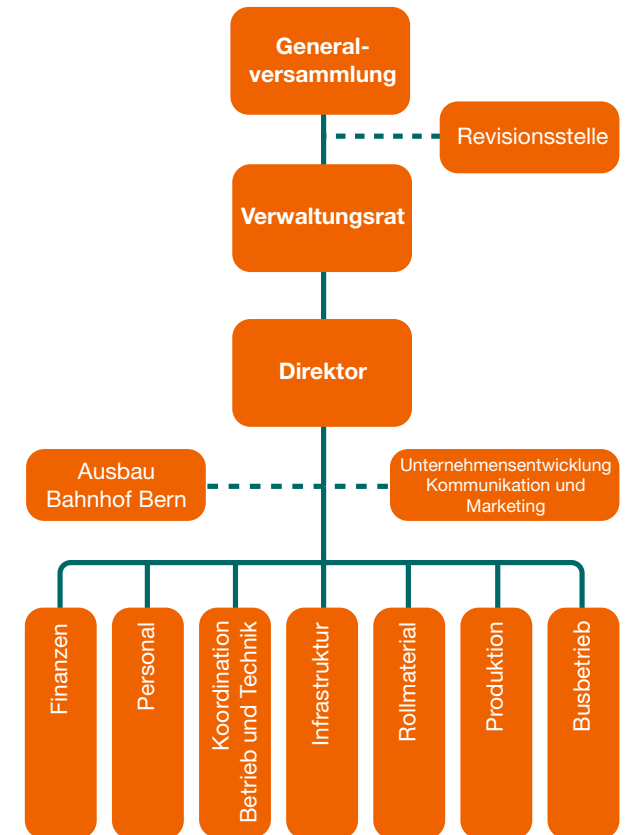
Generalversammlung

Revisionsstelle

Verwaltungsrat

Direktor

Ausbau Bahnhof Bern

Unternehmensentwicklung Kommunikation und Marketing

Finanzen

Personal

Koordination Betrieb und Technik

Infrastruktur

Rollmaterial

Produktion

Busbetrieb